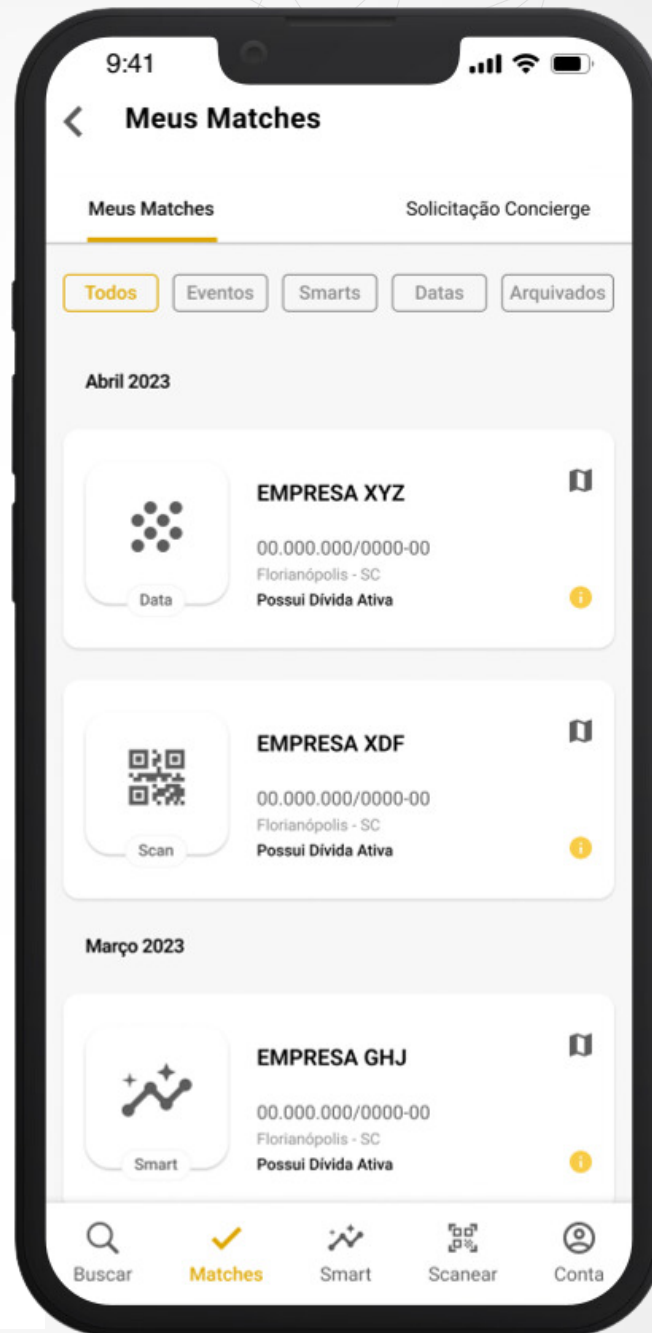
9:41

Meus Matches

Meus Matches Solicitação Concierge

Todos Eventos Smarts Datas Arquivados

Abril 2023

Data
EMPRESA XYZ
00.000.000/0000-00
Florianópolis - SC
Possui Dívida Ativa

Scan
EMPRESA XDF
00.000.000/0000-00
Florianópolis - SC
Possui Dívida Ativa

Março 2023

Smart
EMPRESA GHJ
00.000.000/0000-00
Florianópolis - SC
Possui Dívida Ativa

Buscar Matches Smart Scanear Conta